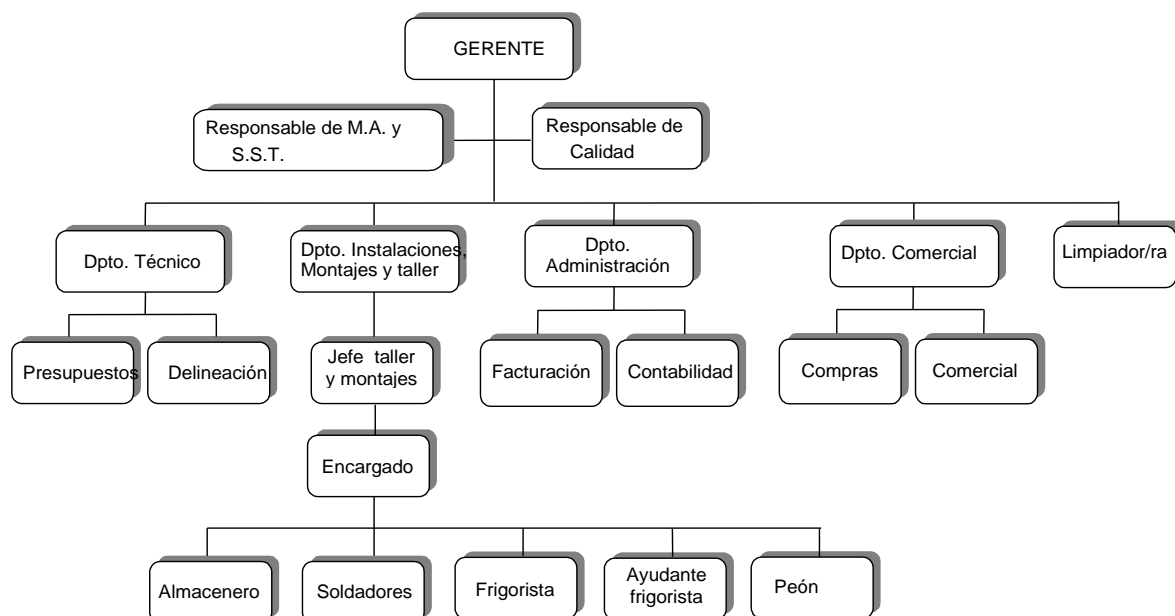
GERENTE

Responsable de M.A. y S.S.T.

Responsable de Calidad

Dpto. Técnico

Dpto. Instalaciones, Montajes y taller

Dpto. Administración

Dpto. Comercial

Limpiador/ra

Presupuestos

Delineación

Jefe taller y montajes

Facturación

Contabilidad

Compras

Comercial

Encargado

Almacenero

Soldadores

Frigorista

Ayudante frigorista

Peón